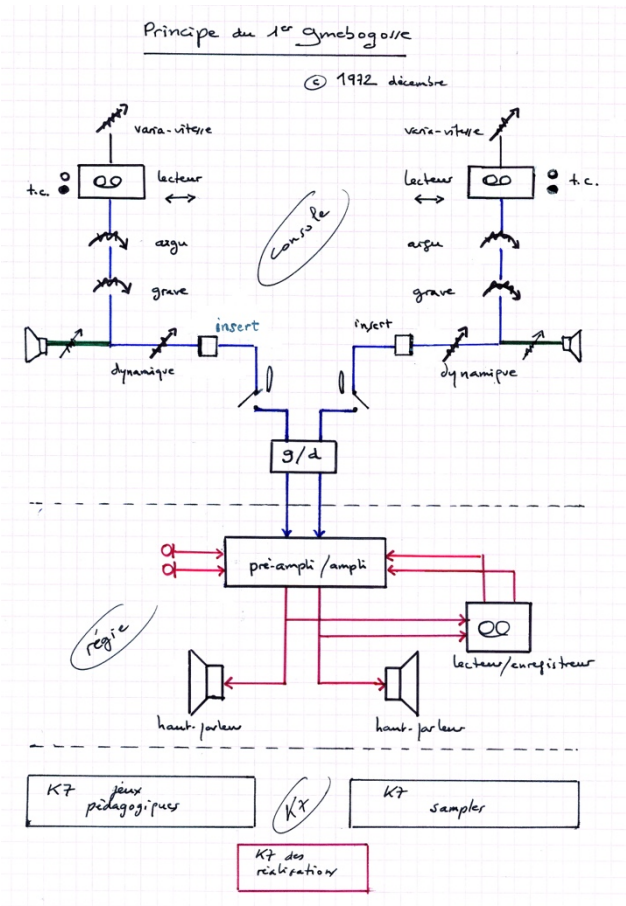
Principe du 1$^{er}$ gmebogolle

© 1972 décembre

varia-vitesse

varia-vitesse

t.c.

lecteur

lecteur

t.c.

console

aigu

aigu

grave

grave

insert

insert

dynamique

dynamique

g/d

pré-ampli / ampli

régie

lecteur/enregistreur

haut-parleur

haut-parleur

K7 jeux pédagogiques

K7

K7 sampler

K7 des réalisation